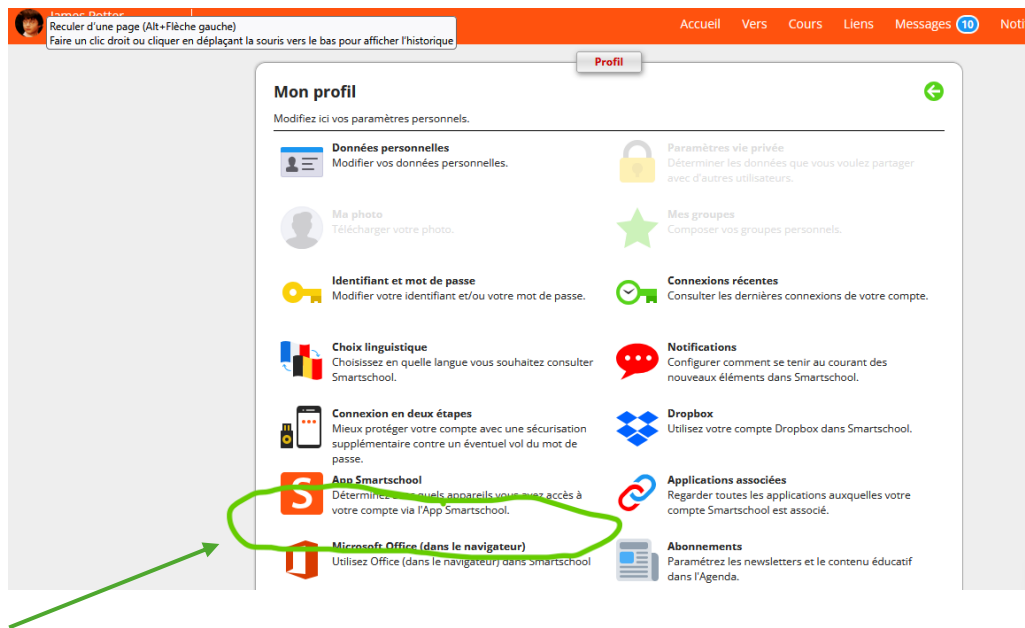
James Potter
Reculer d'une page (Alt+Flèche gauche)
Faire un clic droit ou cliquer en déplaçant la souris vers le bas pour afficher l'historique

Accueil Vers Cours Liens Messages 10 Noti

Profil

Mon profil

Modifiez ici vos paramètres personnels.

Données personnelles
Modifier vos données personnelles.

Paramètres vie privée
Déterminer les données que vous voulez partager avec d'autres utilisateurs.

Ma photo
Télécharger votre photo.

Mes groupes
Composer vos groupes personnels.

Identifiant et mot de passe
Modifier votre identifiant et/ou votre mot de passe.

Connexions récentes
Consulter les dernières connexions de votre compte.

Choix linguistique
Choisissez en quelle langue vous souhaitez consulter Smartschool.

Notifications
Configurer comment se tenir au courant des nouveaux éléments dans Smartschool.

Connexion en deux étapes
Mieux protéger votre compte avec une sécurisation supplémentaire contre un éventuel vol du mot de passe.

Dropbox
Utilisez votre compte Dropbox dans Smartschool.

App Smartschool
Déterminez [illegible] quels appareils vous avez accès à votre compte via l'App Smartschool.

Applications associées
Regarder toutes les applications auxquelles votre compte Smartschool est associé.

Microsoft Office (dans le navigateur)
Utilisez Office (dans le navigateur) dans Smartschool

Abonnements
Paramétrez les newsletters et le contenu éducatif dans l'Agenda.